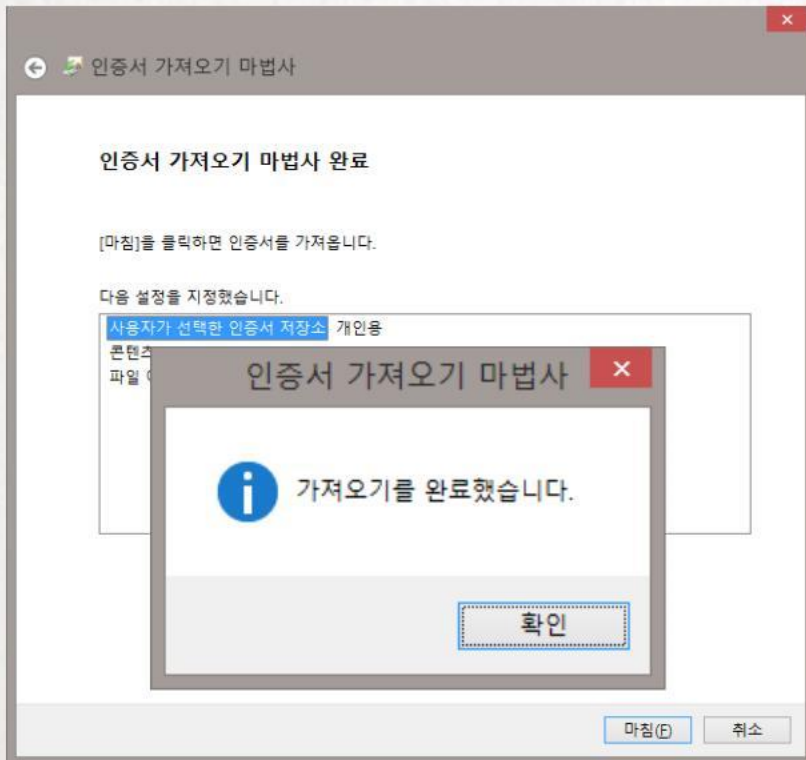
×

인증서 가져오기 마법사

인증서 가져오기 마법사 완료

[마침]을 클릭하면 인증서를 가져옵니다.

다음 설정을 지정했습니다.

사용자가 선택한 인증서 저장소 개인용

콘텐츠 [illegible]

파일 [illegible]

인증서 가져오기 마법사 ×

가져오기를 완료했습니다.

확인

마침(F) 취소